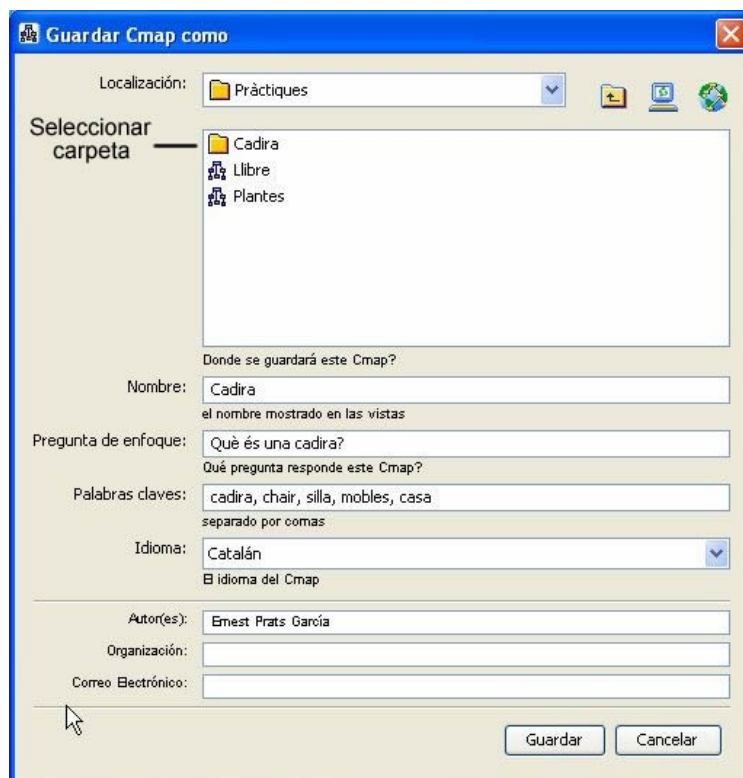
Guardar Cmap como

Localización: Pràctiques

Seleccionar carpeta

Cadira
Llibre
Plantes

Donde se guardará este Cmap?

Nombre: Cadira
el nombre mostrado en las vistas

Pregunta de enfoque: Què és una cadira?
Qué pregunta responde este Cmap?

Palabras claves: cadira, chair, silla, mobles, casa
separado por comas

Idioma: Catalán
El idioma del Cmap

Autor(es): Ernest Prats García
Organización:
Correo Electrónico:

Guardar
Cancelar